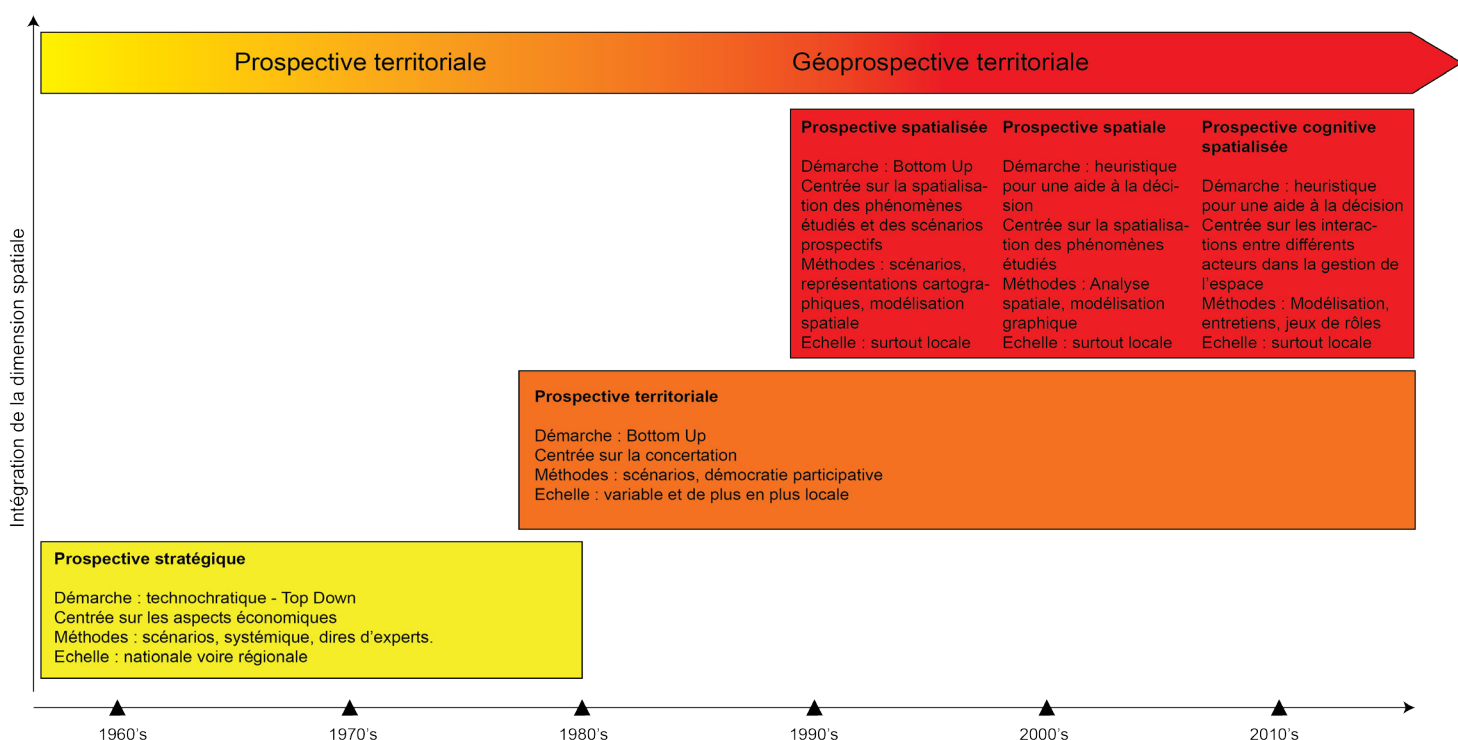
Prospective territoriale

Géoprospective territoriale

Intégration de la dimension spatiale

**Prospective spatialisée**

Démarche : Bottom Up
Centrée sur la spatialisation des phénomènes étudiés et des scénarios prospectifs
Méthodes : scénarios, représentations cartographiques, modélisation spatiale
Echelle : surtout locale

**Prospective spatiale**

Démarche : heuristique pour une aide à la décision
Centrée sur la spatialisation des phénomènes étudiés
Méthodes : Analyse spatiale, modélisation graphique
Echelle : surtout locale

**Prospective cognitive spatialisée**

Démarche : heuristique pour une aide à la décision
Centrée sur les interactions entre différents acteurs dans la gestion de l'espace
Méthodes : Modélisation, entretiens, jeux de rôles
Echelle : surtout locale

**Prospective territoriale**

Démarche : Bottom Up
Centrée sur la concertation
Méthodes : scénarios, démocratie participative
Echelle : variable et de plus en plus locale

**Prospective stratégique**

Démarche : technochratique - Top Down
Centrée sur les aspects économiques
Méthodes : scénarios, systémique, dires d'experts.
Echelle : nationale voire régionale

1960's 1970's 1980's 1990's 2000's 2010's